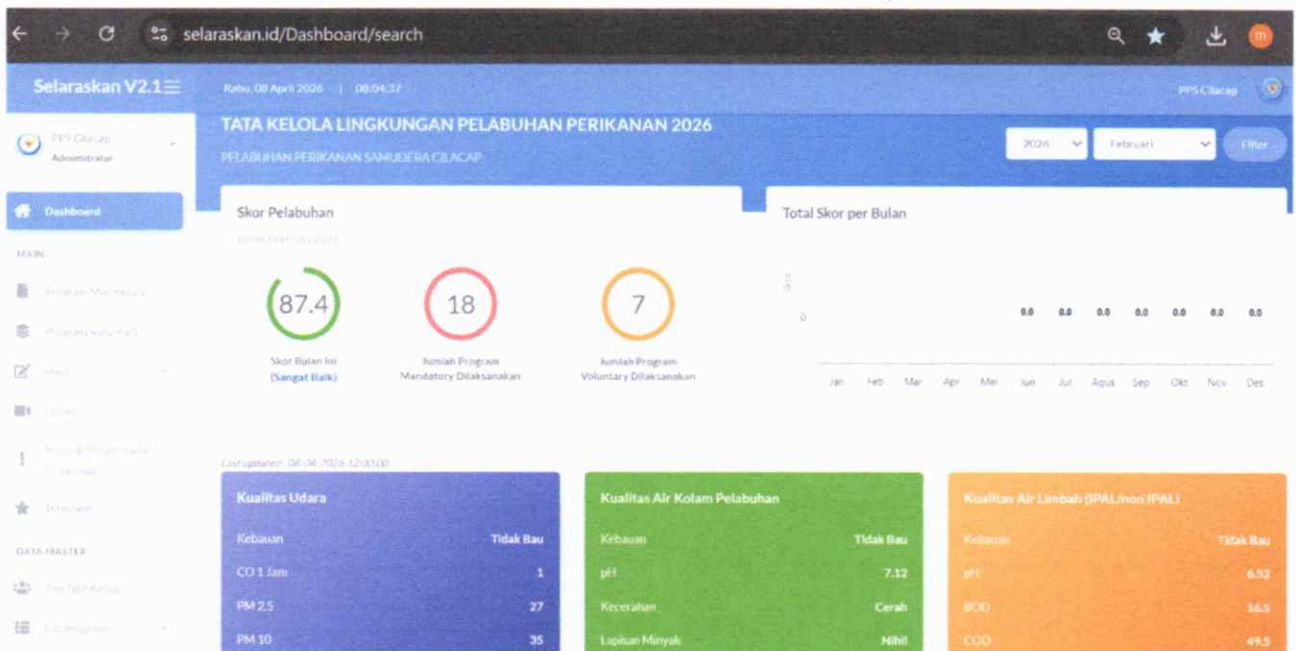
selaraskan.id/Dashboard/search

Selaraskan V2.1

Rabu, 08 April 2026 | 08:04:37

PPS Cilacap

PPS Cilacap
Administrator

Dashboard

MAIN

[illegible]

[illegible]

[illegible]

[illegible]

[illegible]

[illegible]

DATA MASTER

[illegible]

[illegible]

TATA KELOLA LINGKUNGAN PELABUHAN PERIKANAN 2026

PELABUHAN PERIKANAN SAMUDERA CILACAP

2026
Februari
Filter

Skor Pelabuhan

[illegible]

87.4
Skor Bulan Ini
(Sangat Baik)

18
Jumlah Program Mandatory Dilaksanakan

7
Jumlah Program Voluntary Dilaksanakan

Total Skor per Bulan

0

0.0 0.0 0.0 0.0 0.0 0.0 0.0

Jan Feb Mar Apr Mei Jun Jul Agus Sep Okt Nov Des

Last updated: 08-04-2026 12:00:00

Kualitas Udara

| Kebauan | Tidak Bau |
|---|---|
| CO 1 Jam | 1 |
| PM 2.5 | 27 |
| PM 10 | 35 |

Kualitas Air Kolam Pelabuhan

| Kebauan | Tidak Bau |
|---|---|
| pH | 7.12 |
| Kecerahan | Cerah |
| Lapisan Minyak | Nihil |

Kualitas Air Limbah (IPAL/non IPAL)

| Kebauan | Tidak Bau |
|---|---|
| pH | 6.52 |
| BOD | 16.5 |
| COD | 49.5 |